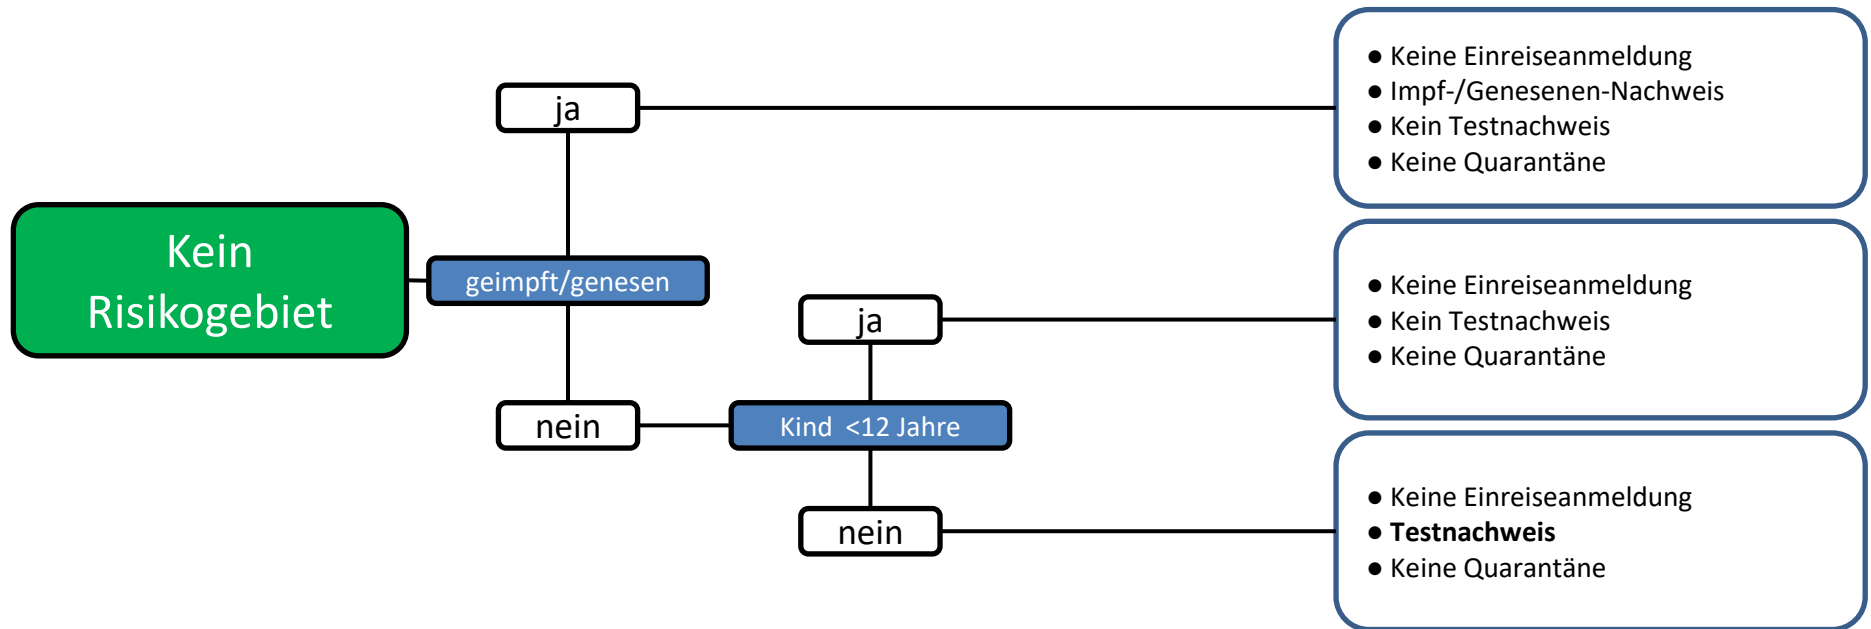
Kein Risikogebiet

geimpft/genesen

ja

- Keine Einreiseanmeldung
- Impf-/Genesenen-Nachweis
- Kein Testnachweis
- Keine Quarantäne

nein

Kind <12 Jahre

ja

- Keine Einreiseanmeldung
- Kein Testnachweis
- Keine Quarantäne

nein

- Keine Einreiseanmeldung
- **Testnachweis**
- Keine Quarantäne